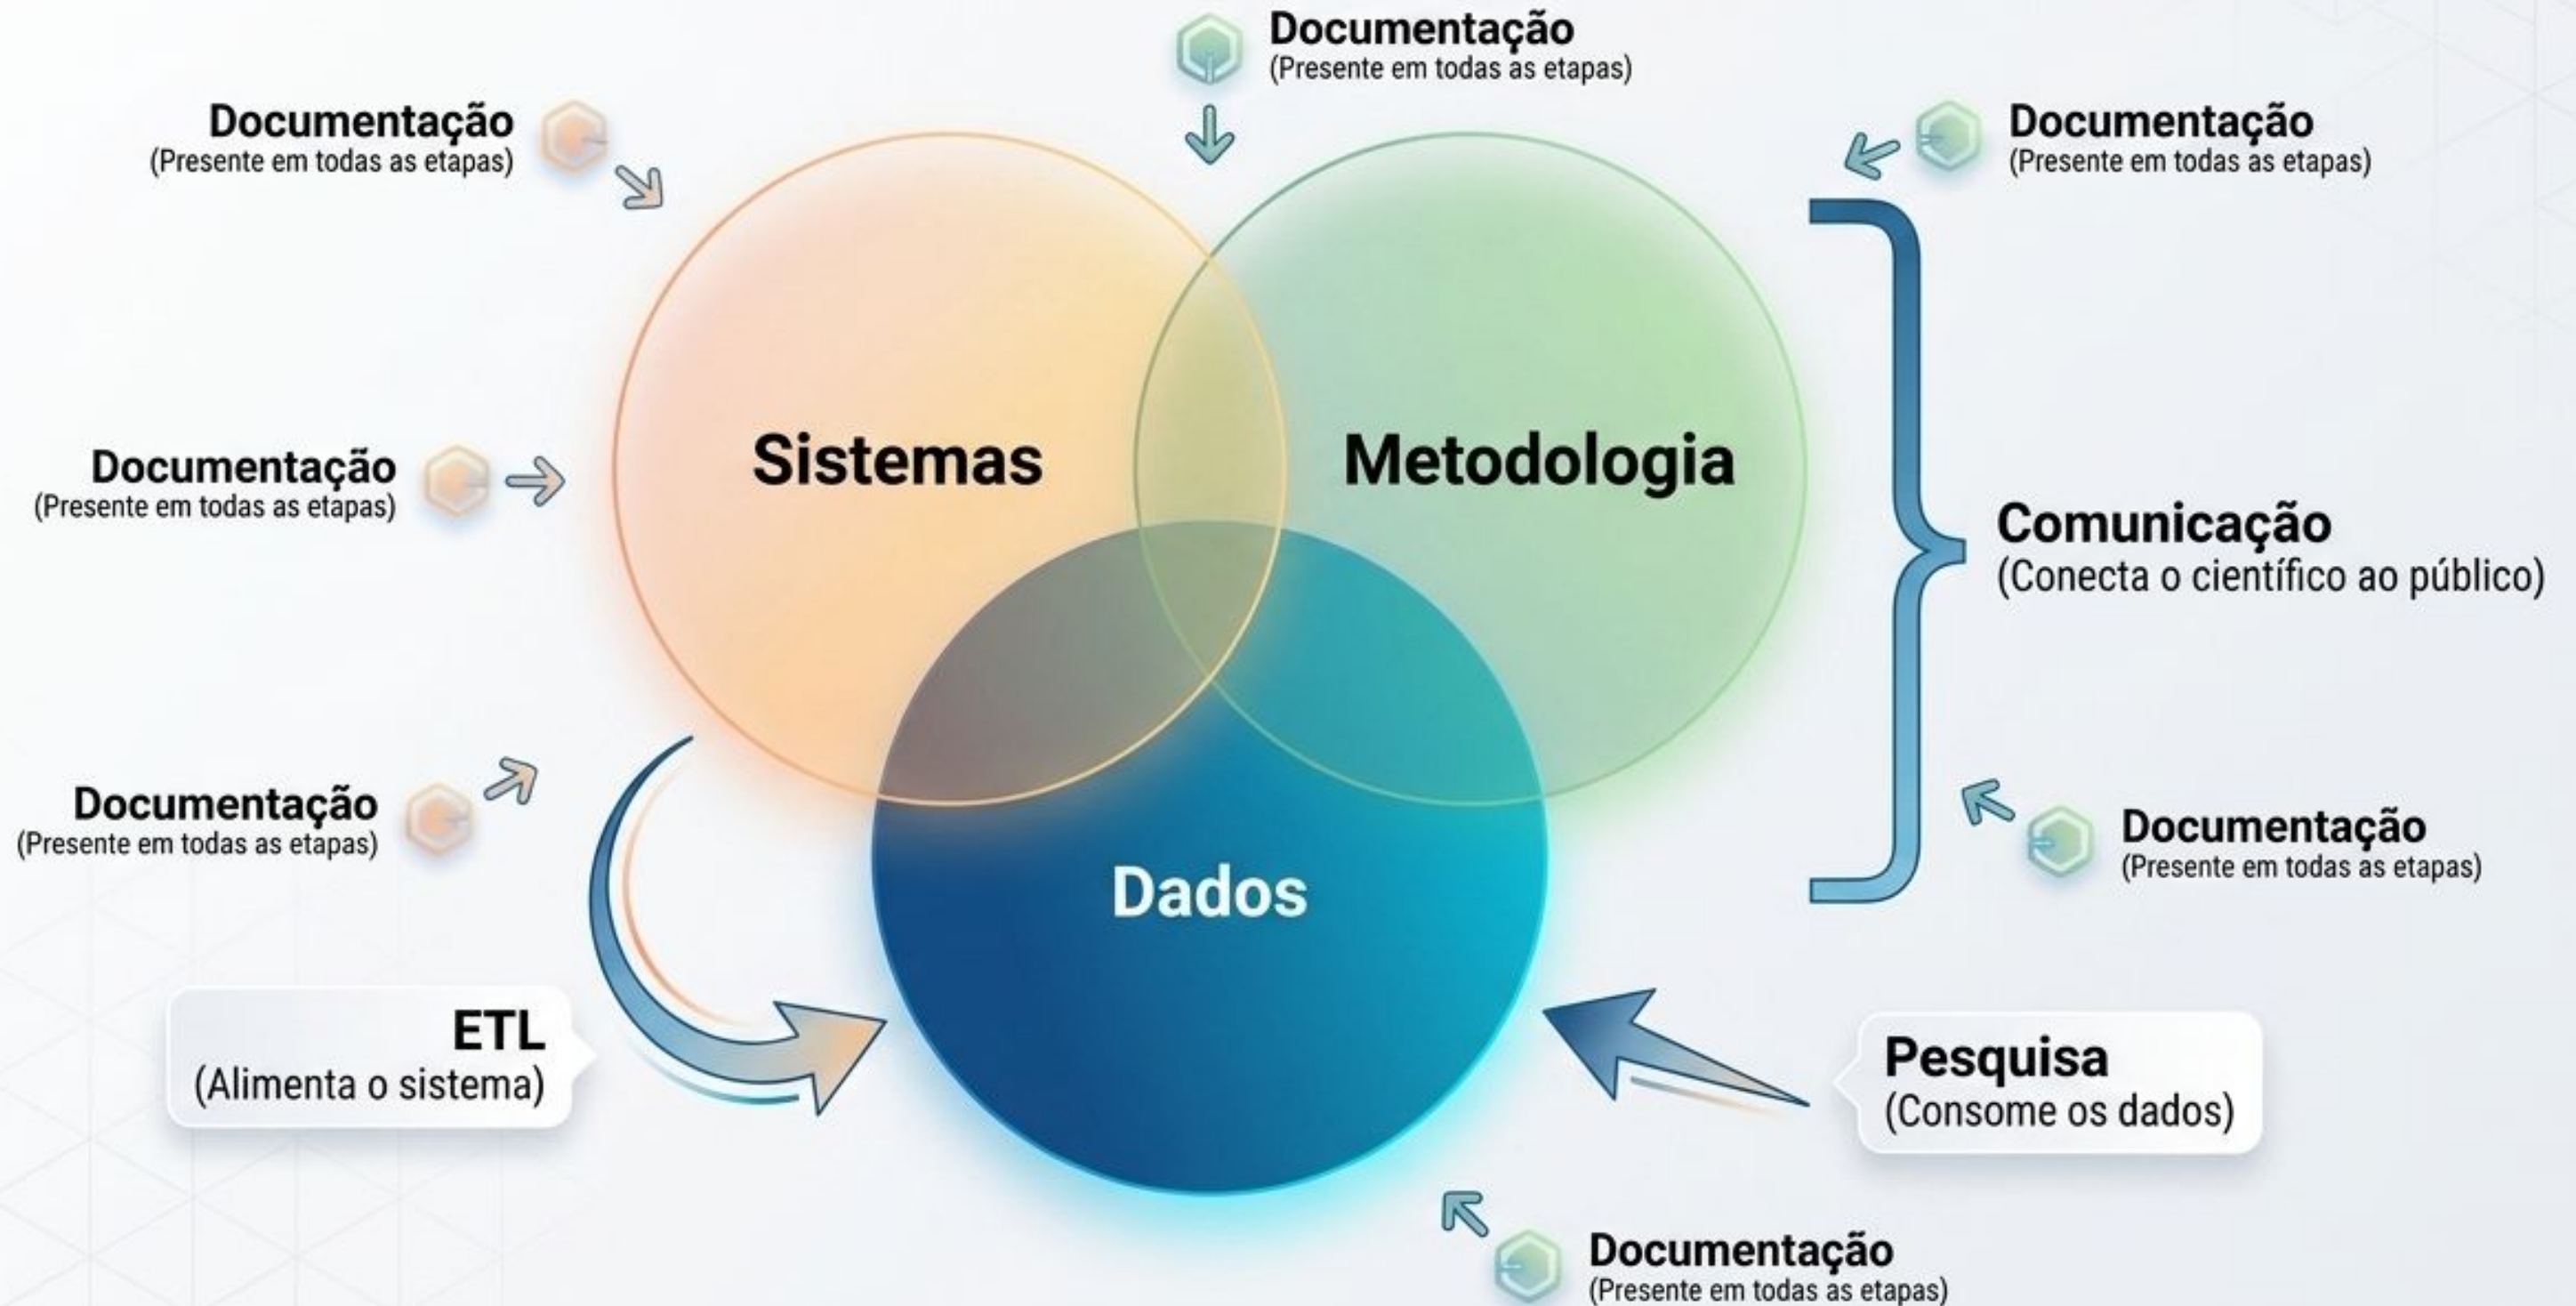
Documentação
(Presente em todas as etapas)

Documentação
(Presente em todas as etapas)

Documentação
(Presente em todas as etapas)

Documentação
(Presente em todas as etapas)

Sistemas

Metodologia

Comunicação
(Conecta o científico ao público)

Documentação
(Presente em todas as etapas)

Documentação
(Presente em todas as etapas)

Dados

ETL
(Alimenta o sistema)

Pesquisa
(Consome os dados)

Documentação
(Presente em todas as etapas)